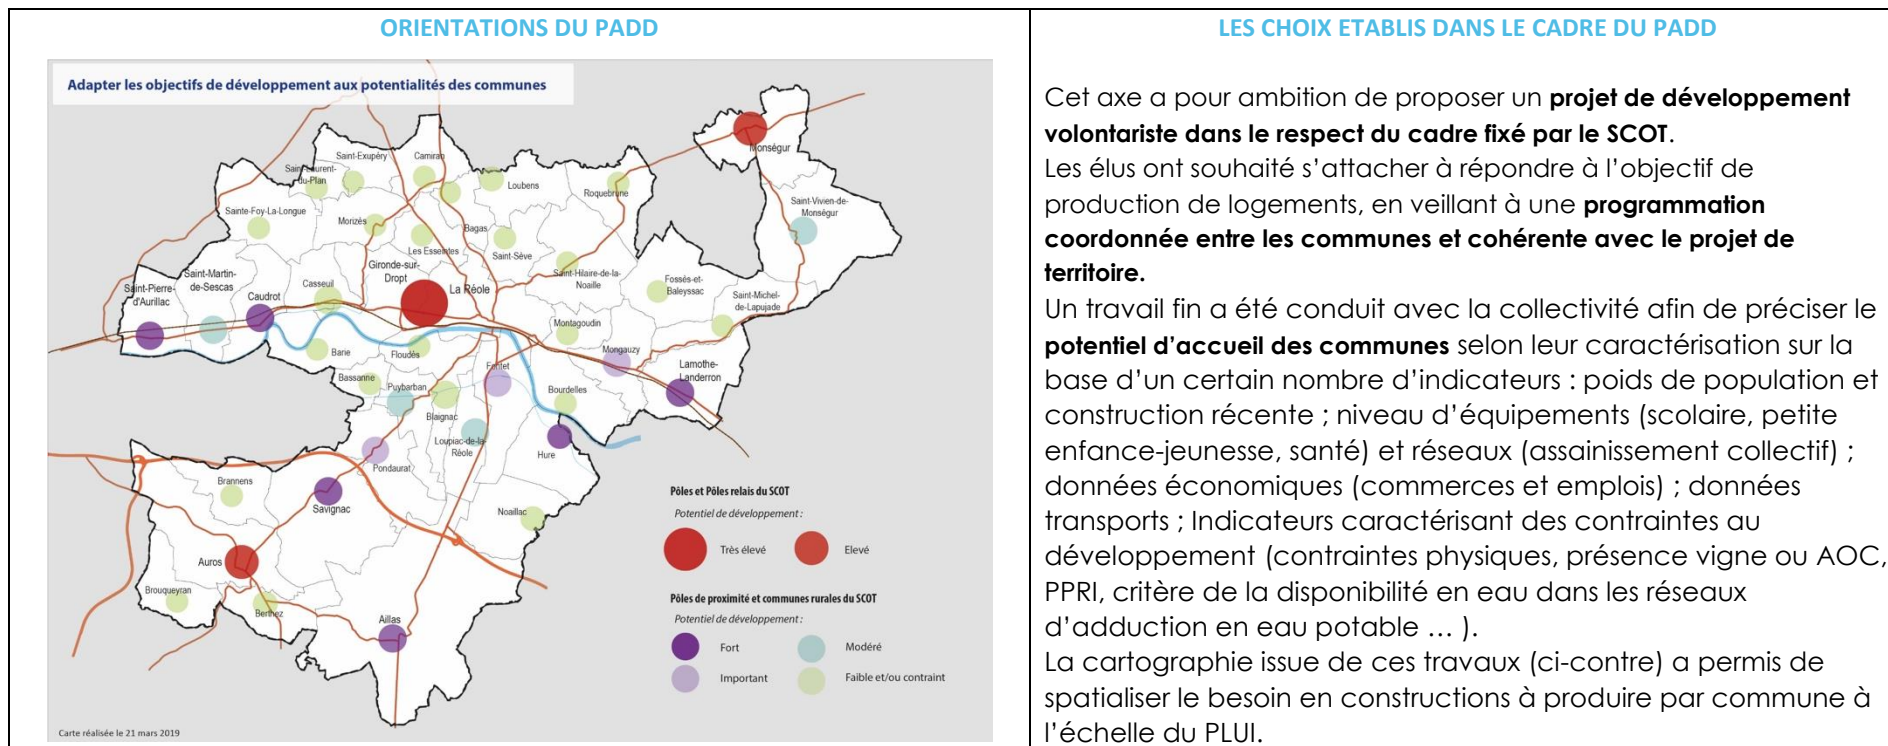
| ORIENTATIONS DU PADD | LES CHOIX ETABLIS DANS LE CADRE DU PADD |
|---|---|
| Adapter les objectifs de développement aux potentialités des communes<br>Monségur, Saint-Exupéry, Camiran, Saint-Laurent-du-Plan, Loubens, Roquebrune, Saint-Vivien-de-Monségur, Sainte-Foy-La-Longue, Morizès, Bagas, Les Esseintes, Saint-Sève, Gironde-sur-Dropt, Saint-Martin-de-Sescas, Saint-Hilaire-de-la-Noaille, Fossés-et-Baleyssac, Saint-Pierre-d'Aurillac, Casseuil, La Réole, Saint-Michel-de-Lapujade, Caudrot, Montagoudin, Barie, Floudès, Mongauzy, Lamothe-Landerron, Bassanne, Puybarban, Fontet, Bourdelles, Blaignac, Loupiac-de-la-Réole, Hure, Pondaurat, Brannens, Savignac, Noaillac, Auros, Brouqueyran, Berthez, Aillas<br>Pôles et Pôles relais du SCOT<br>Potentiel de développement :<br>Très élevé<br>Elevé<br>Pôles de proximité et communes rurales du SCOT<br>Potentiel de développement :<br>Fort<br>Modéré<br>Important<br>Faible et/ou contraint<br>Carte réalisée le 21 mars 2019 | Cet axe a pour ambition de proposer un **projet de développement volontariste dans le respect du cadre fixé par le SCOT**.<br>Les élus ont souhaité s'attacher à répondre à l'objectif de production de logements, en veillant à une **programmation coordonnée entre les communes et cohérente avec le projet de territoire.**<br>Un travail fin a été conduit avec la collectivité afin de préciser le **potentiel d'accueil des communes** selon leur caractérisation sur la base d'un certain nombre d'indicateurs : poids de population et construction récente ; niveau d'équipements (scolaire, petite enfance-jeunesse, santé) et réseaux (assainissement collectif) ; données économiques (commerces et emplois) ; données transports ; Indicateurs caractérisant des contraintes au développement (contraintes physiques, présence vigne ou AOC, PPRI, critère de la disponibilité en eau dans les réseaux d'adduction en eau potable … ).<br>La cartographie issue de ces travaux (ci-contre) a permis de spatialiser le besoin en constructions à produire par commune à l'échelle du PLUI. |